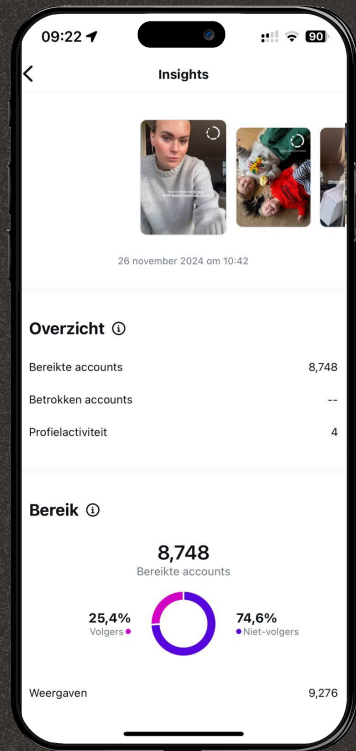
09:22

90

Insights

26 november 2024 om 10:42

Overzicht

Bereikte accounts 8,748

Betrokken accounts --

Profielactiviteit 4

Bereik

8,748
Bereikte accounts

25,4%
Volgers

74,6%
Niet-volgers

Weergaven 9,276